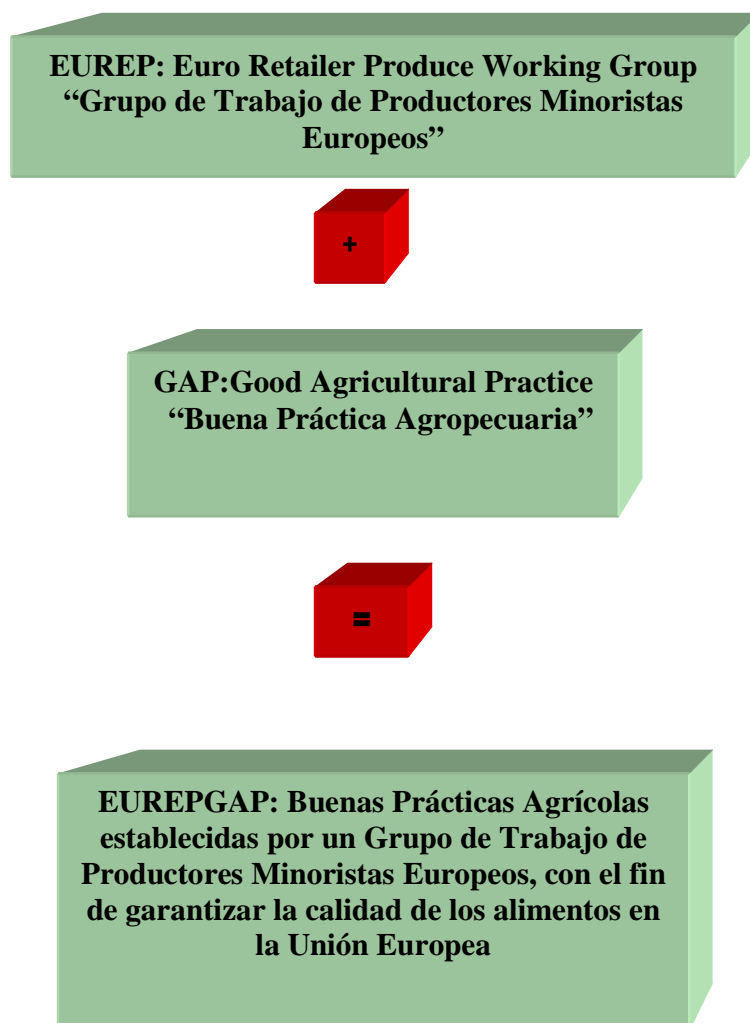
EUREP: Euro Retailer Produce Working Group “Grupo de Trabajo de Productores Minoristas Europeos’’

+

GAP:Good Agricultural Practice “Buena Práctica Agropecuaria”

=

EUREPGAP: Buenas Prácticas Agrícolas establecidas por un Grupo de Trabajo de Productores Minoristas Europeos, con el fin de garantizar la calidad de los alimentos en la Unión Europea